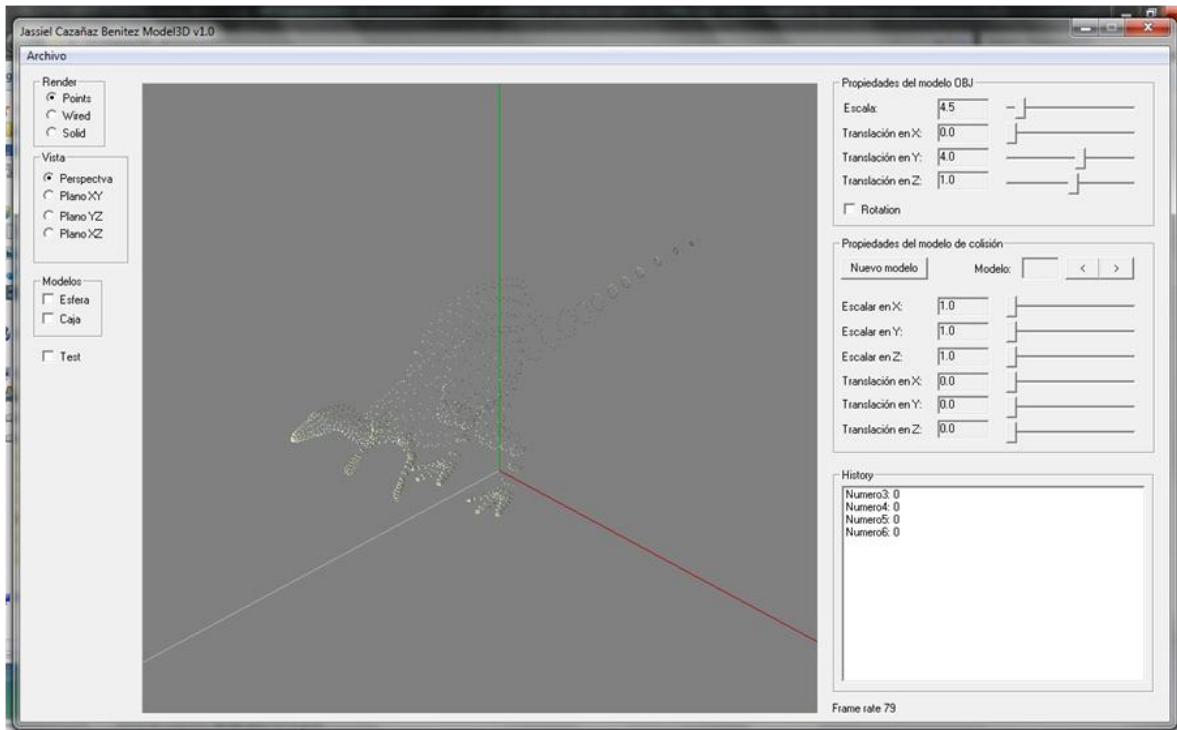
Jassiel Cazañaz Benitez Model3D v1.0

Archivo

Render
Points
Wired
Solid

Vista
Perspectva
Plano XY
Plano YZ
Plano XZ

Modelos
Esfera
Caja

Test

Propiedades del modelo OBJ
Escala: 4.5
Translación en X: 0.0
Translación en Y: 4.0
Translación en Z: 1.0
Rotation

Propiedades del modelo de colisión
Nuevo modelo
Modelo:
<
>
Escalar en X: 1.0
Escalar en Y: 1.0
Escalar en Z: 1.0
Translación en X: 0.0
Translación en Y: 0.0
Translación en Z: 0.0

History
Numero3: 0
Numero4: 0
Numero5: 0
Numero6: 0

Frame rate 79